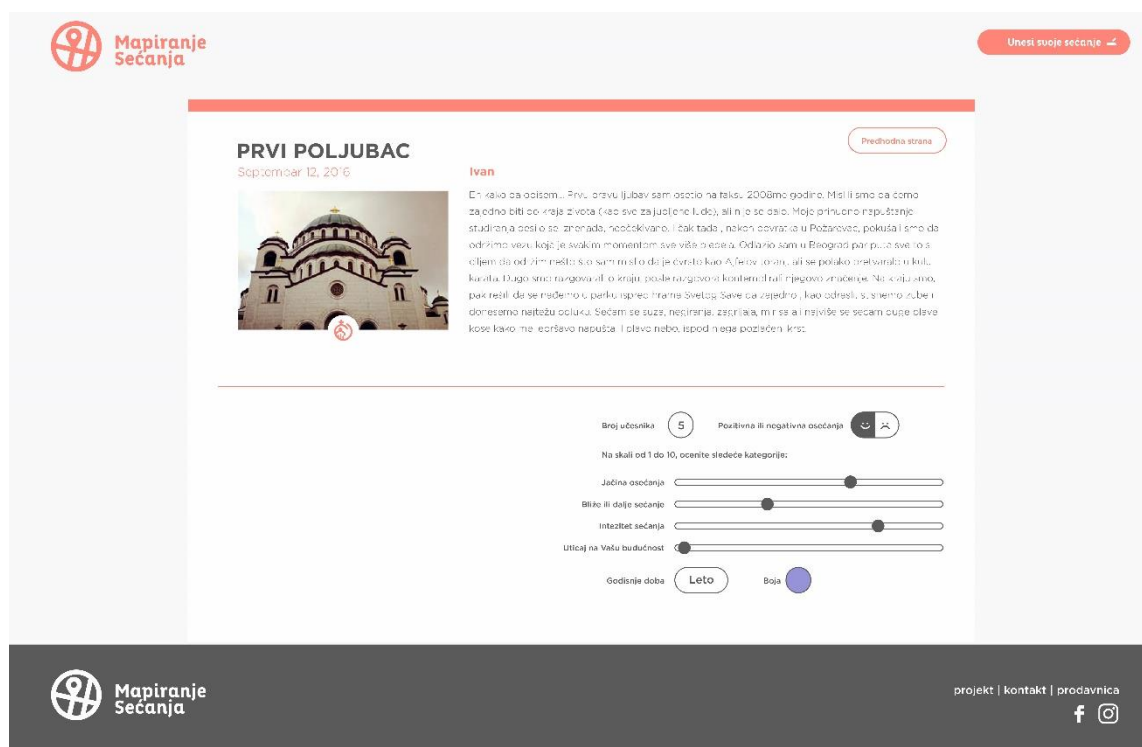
Mapiranje Sećanja

Unesi svoje sećanje

Predhodna strana

PRVI POLJUBAC

September 12, 2016

Ivan

En kako da opišem... Prvu pravu ljubav sam osetio na taksu 2008mo godine. Mislili smo da ćemo zajedno biti do kraja života (kao sve zaljubljene ljude), ali nije se desilo. Moje prinudno napuštanje studiranja desilo se iznenada, neočekivano. I čak tada, nakon povratka u Požarevac, pokušali smo da održimo vezu koja je svakim momentom sve više bledela. Odlazio sam u Beograd par puta sve to s ciljem da održim nešto što sam mislio da je čvrsto kao Ajfelov toranj, ali se polako pretvaralo u kulu karata. Dugo smo razgovarali o kraju, posle razgovora kontemplirali njegovo značenje. Na kraju smo, pak rešili da se nađemo u parku ispred hrama Svetog Save da zajedno, kao odrasli, s... smo zube i donesemo najtežu odluku. Sećam se suza, negiranja, zagrljaja, mir sa a i najviše se sećam duge plave kose kako me leđima napušta. I plavo nebo, ispod njega pozlaćeni krst.

Broj učesnika 5

Pozitivna ili negativna osećanja

Na skali od 1 do 10, ocenite sledeće kategorije:

Jačina osećanja

Bliže ili dalje sećanje

Intezitet sećanja

Uticaj na Vašu budućnost

Godisnje doba Leto

Boja

Mapiranje Sećanja

projekt | kontakt | prodavnica